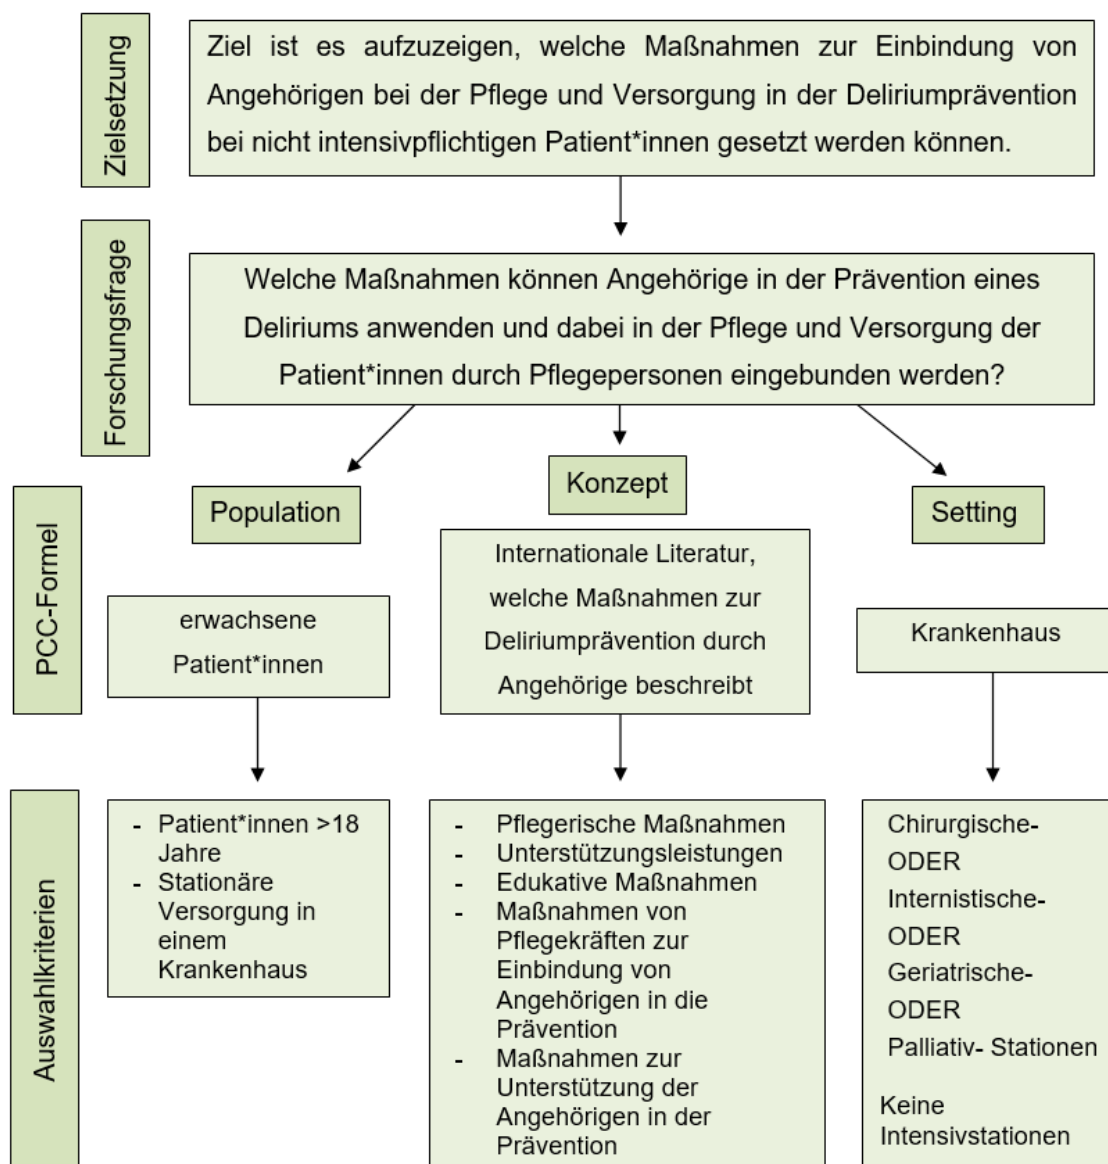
Zielsetzung

Ziel ist es aufzuzeigen, welche Maßnahmen zur Einbindung von Angehörigen bei der Pflege und Versorgung in der Deliriumprävention bei nicht intensivpflichtigen Patient*innen gesetzt werden können.

Forschungsfrage

Welche Maßnahmen können Angehörige in der Prävention eines Deliriums anwenden und dabei in der Pflege und Versorgung der Patient*innen durch Pflegepersonen eingebunden werden?

PCC-Formel

Population

Konzept

Setting

erwachsene Patient*innen

Internationale Literatur, welche Maßnahmen zur Deliriumprävention durch Angehörige beschreibt

Krankenhaus

Auswahlkriterien

- Patient*innen >18 Jahre
- Stationäre Versorgung in einem Krankenhaus

- Pflegerische Maßnahmen
- Unterstützungsleistungen
- Edukative Maßnahmen
- Maßnahmen von Pflegekräften zur Einbindung von Angehörigen in die Prävention
- Maßnahmen zur Unterstützung der Angehörigen in der Prävention

Chirurgische-
ODER
Internistische-
ODER
Geriatrische-
ODER
Palliativ- Stationen

Keine Intensivstationen